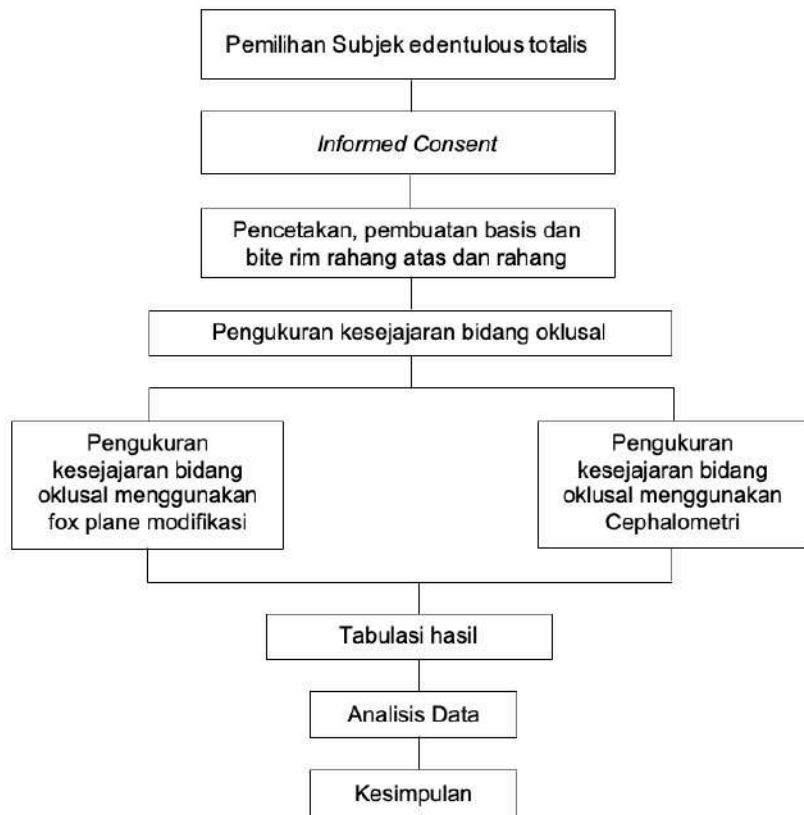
Pemilihan Subjek edentulous totalis

Informed Consent

Pencetakan, pembuatan basis dan bite rim rahang atas dan rahang

Pengukuran kesejajaran bidang oklusal

Pengukuran kesejajaran bidang oklusal menggunakan fox plane modifikasi

Pengukuran kesejajaran bidang oklusal menggunakan Cephalometri

Tabulasi hasil

Analisis Data

Kesimpulan